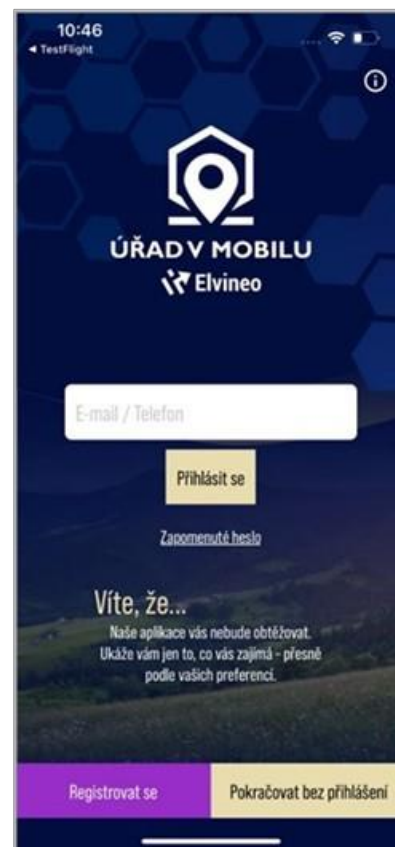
10:46
◂ TestFlight

ÚŘAD V MOBILU
Elvineo

E-mail / Telefon

Přihlásit se

Zapomenuté heslo

Víte, že...
Naše aplikace vás nebude obtěžovat. Ukáže vám jen to, co vás zajímá - přesně podle vašich preferencí.

Registrovat se
Pokračovat bez přihlášení